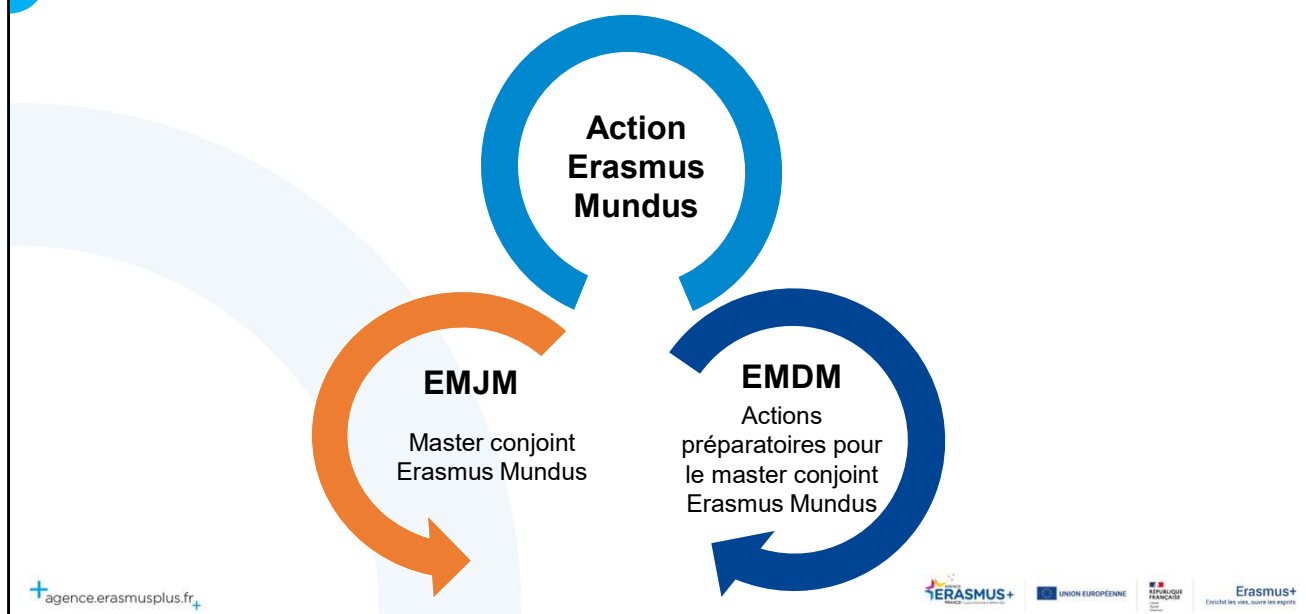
Action Erasmus Mundus

EMJM

Master conjoint Erasmus Mundus

EMDM

Actions préparatoires pour le master conjoint Erasmus Mundus

agence.erasmusplus.fr

ERASMUS+

UNION EUROPÉENNE

RÉPUBLIQUE FRANÇAISE

Erasmus+
Enrichit les vies, ouvre les esprits